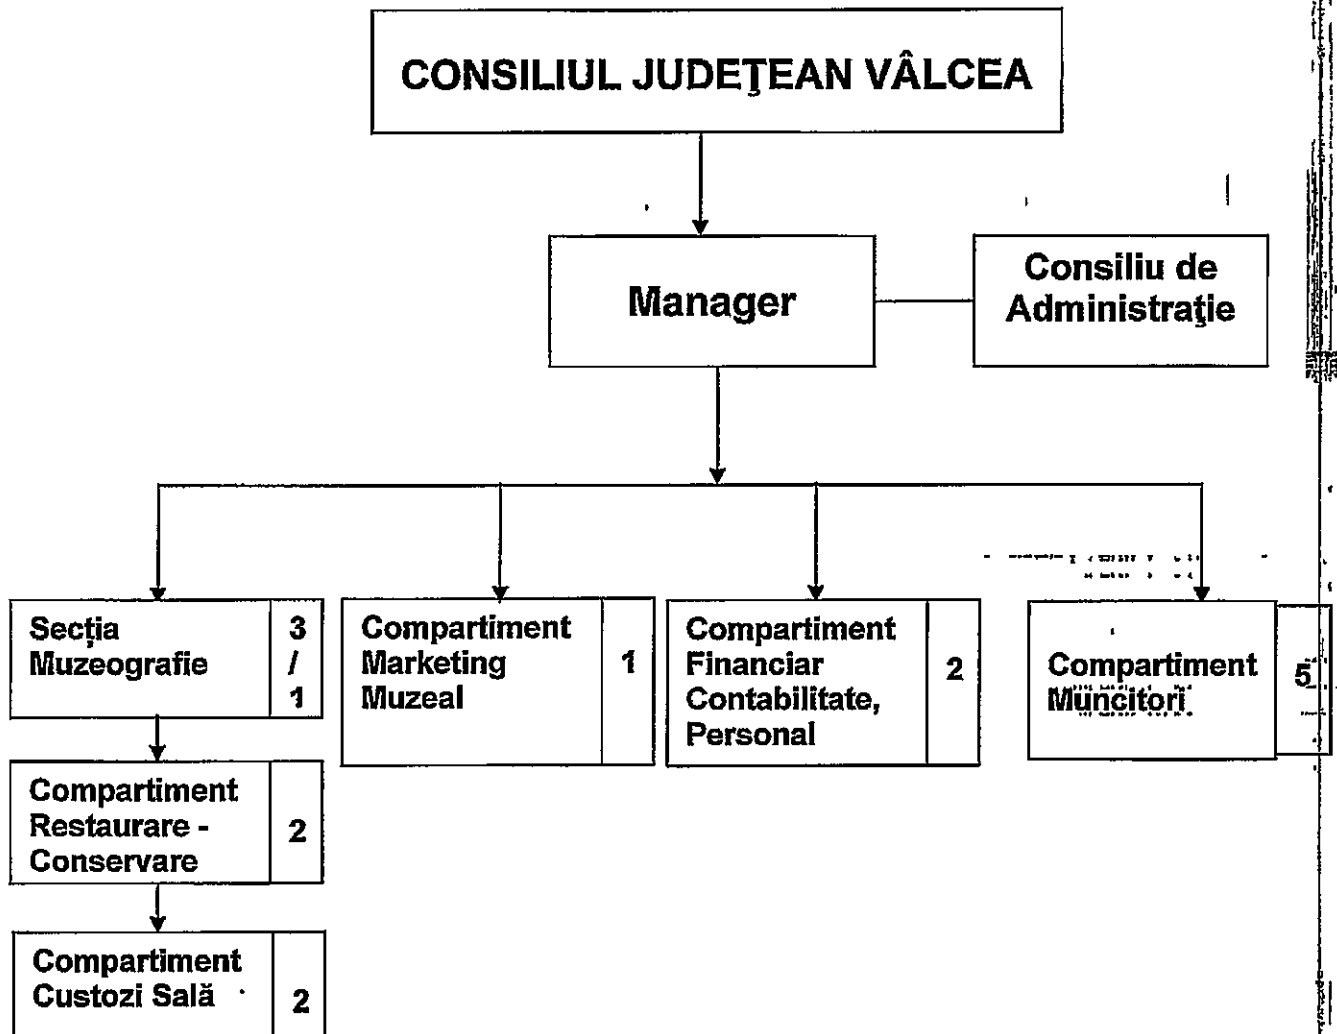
CONSILIUL JUDEŢEAN VÂLCEA

Manager

Consiliu de Administraţie

Secţia Muzeografie 3 / 1

Compartiment Marketing Muzeal 1

Compartiment Financiar Contabilitate, Personal 2

Compartiment Muncitori 5

Compartiment Restaurare - Conservare 2

Compartiment Custozi Sală 2